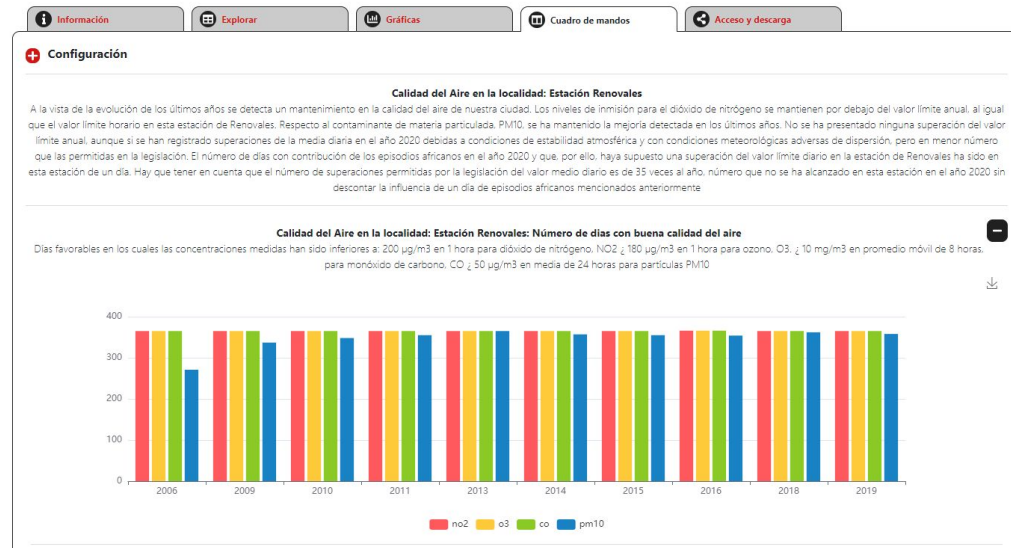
Información Explorar Gráficas Cuadro de mandos Acceso y descarga

Configuración

Calidad del Aire en la localidad: Estación Renovales

A la vista de la evolución de los últimos años se detecta un mantenimiento en la calidad del aire de nuestra ciudad. Los niveles de inmisión para el dióxido de nitrógeno se mantienen por debajo del valor límite anual, al igual que el valor límite horario en esta estación de Renovales. Respecto al contaminante de materia particulada, PM10, se ha mantenido la mejoría detectada en los últimos años. No se ha presentado ninguna superación del valor límite anual, aunque si se han registrado superaciones de la media diaria en el año 2020 debidas a condiciones de estabilidad atmosférica y con condiciones meteorológicas adversas de dispersión, pero en menor número que las permitidas en la legislación. El número de días con contribución de los episodios africanos en el año 2020 y que, por ello, haya supuesto una superación del valor límite diario en la estación de Renovales ha sido en esta estación de un día. Hay que tener en cuenta que el número de superaciones permitidas por la legislación del valor medio diario es de 35 veces al año, número que no se ha alcanzado en esta estación en el año 2020 sin descontar la influencia de un día de episodios africanos mencionados anteriormente

Calidad del Aire en la localidad: Estación Renovales: Número de días con buena calidad del aire

Días favorables en los cuales las concentraciones medidas han sido inferiores a: 200 µg/m3 en 1 hora para dióxido de nitrógeno, NO2 ¿ 180 µg/m3 en 1 hora para ozono, O3, ¿ 10 mg/m3 en promedio móvil de 8 horas, para monóxido de carbono, CO ¿ 50 µg/m3 en media de 24 horas para partículas PM10

400
300
200
100
0

2006 2009 2010 2011 2013 2014 2015 2016 2018 2019

no2 o3 co pm10